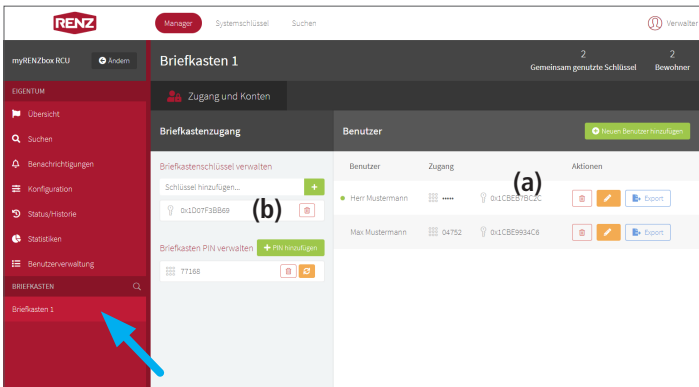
RENZ

Manager Systemschlüssel Suchen

Verwalter

myRENZbox RCU
Ändern

EIGENTUM
Übersicht
Suchen
Benachrichtigungen
Konfiguration
Status/Historie
Statistiken
Benutzerverwaltung

BRIEFKASTEN
Briefkasten 1

Briefkasten 1

2
Gemeinsam genutzte Schlüssel

2
Bewohner

Zugang und Konten

Briefkastenzugang

Briefkastenschlüssel verwalten

Schlüssel hinzufügen...

0x1D07F3BB69

(b)

Briefkasten PIN verwalten

PIN hinzufügen

77168

Benutzer

Neuen Benutzer hinzufügen

| Benutzer | Zugang | | Aktionen |
|---|---|---|---|
| Herr Mustermann | ••••• | 0x1CBEB7BC2C | Export |
| Max Mustermann | 04752 | 0x1CBE9934C6 | Export |

(a)